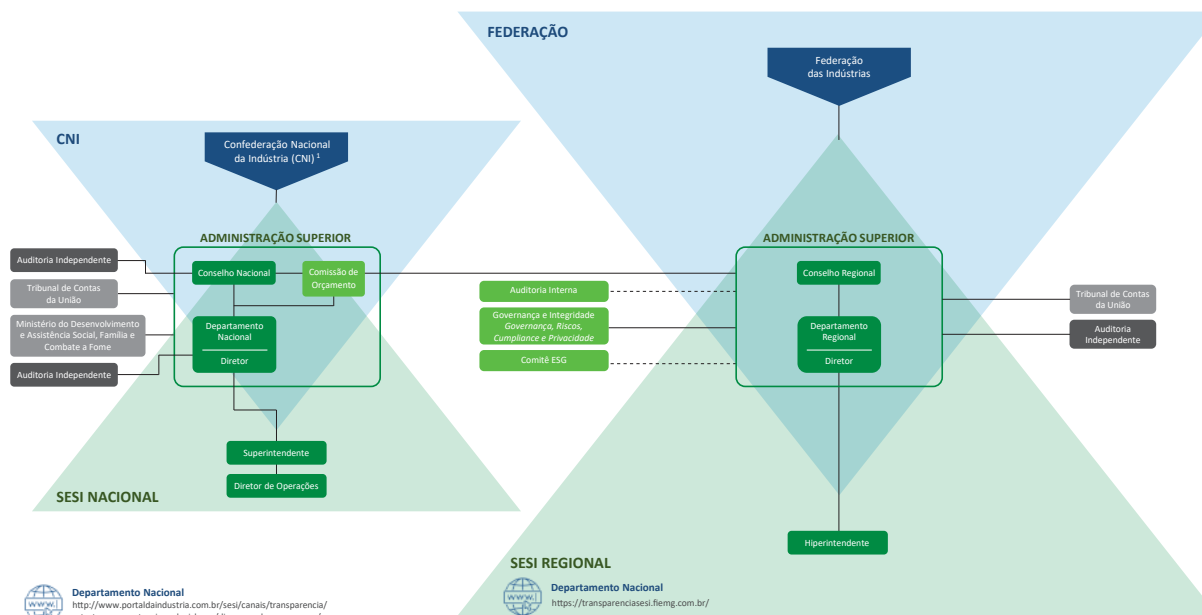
FEDERAÇÃO

Federação das Indústrias

CNI

Confederação Nacional da Indústria (CNI) $^1$

ADMINISTRAÇÃO SUPERIOR

Auditoria Independente

Conselho Nacional

Comissão de Orçamento

Tribunal de Contas da União

Ministério do Desenvolvimento e Assistência Social, Família e Combate a Fome

Departamento Nacional

Diretor

Auditoria Independente

Superintendente

Diretor de Operações

SESI NACIONAL

ADMINISTRAÇÃO SUPERIOR

Auditoria Interna

Governança e Integridade *Governança, Riscos, Cumpliance e Privacidade*

Comitê ESG

Conselho Regional

Departamento Regional

Diretor

Tribunal de Contas da União

Auditoria Independente

Hiperintendente

SESI REGIONAL

WWW

Departamento Nacional
http://www.portaldaindustria.com.br/sesi/canais/transparencia/
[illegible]

WWW

Departamento Nacional
https://transparenciasesi.fiemg.com.br/